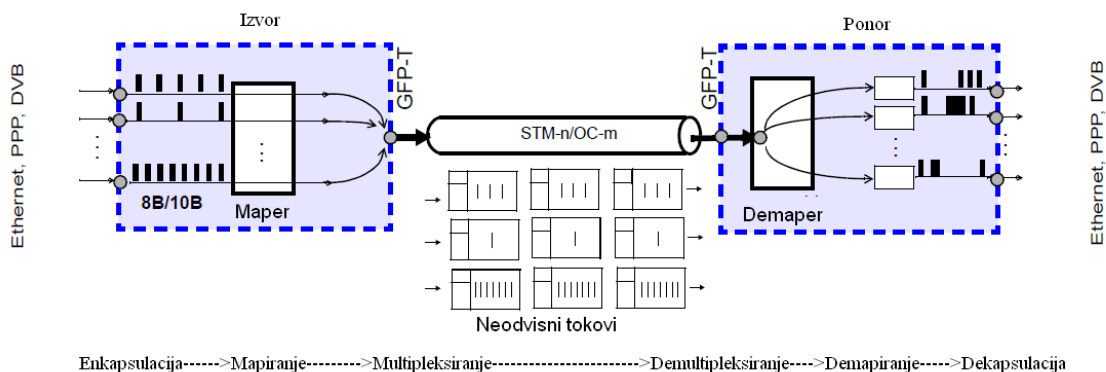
Izvor

Ponor

Ethernet, PPP, DVB

GFP-T

8B/10B

Maper

STM-n/OC-m

GFP-T

Demaper

Ethernet, PPP, DVB

Neodvisni tokovi

Enkapsulacija------>Mapiranje--------->Multipleksiranje------------------------->Demultipleksiranje---->Demapiranje----->Dekapsulacija